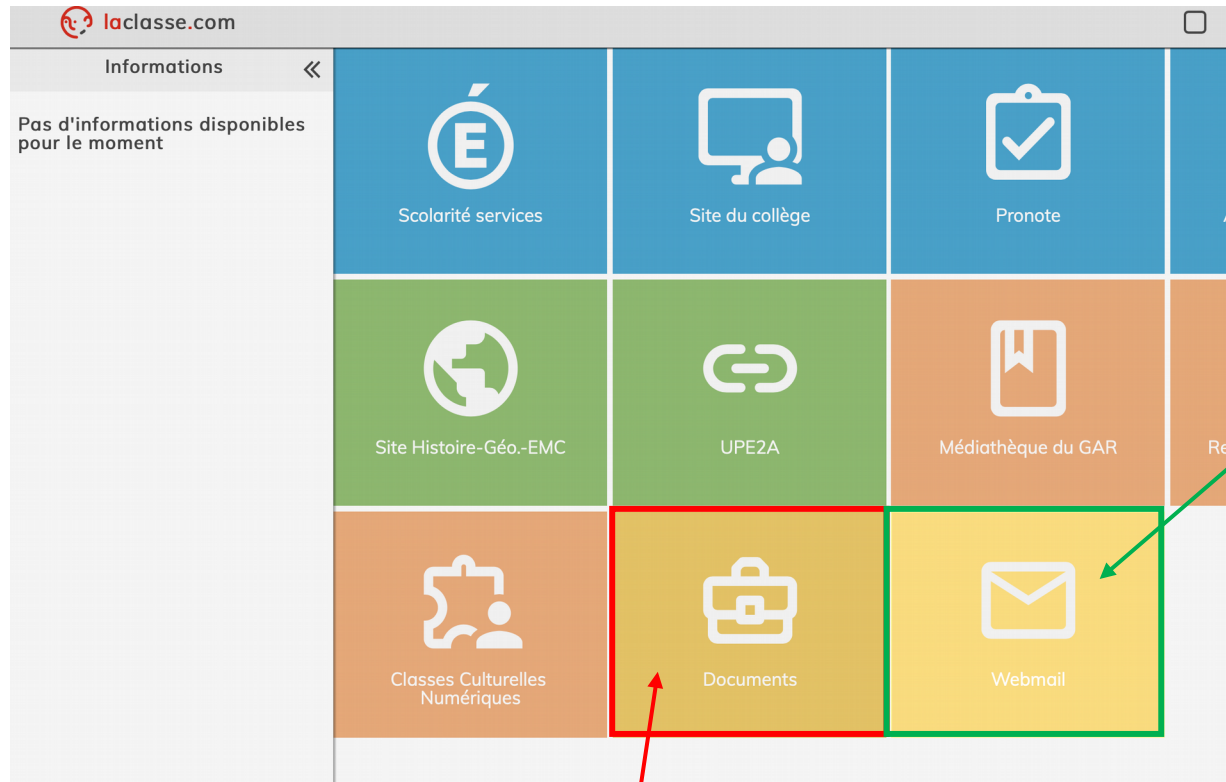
laclasse.com

Informations «

Pas d'informations disponibles pour le moment

Scolarité services

Site du collège

Pronote

Site Histoire-Géo.-EMC

UPE2A

Médiathèque du GAR

Re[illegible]

Classes Culturelles Numériques

Documents

Webmail